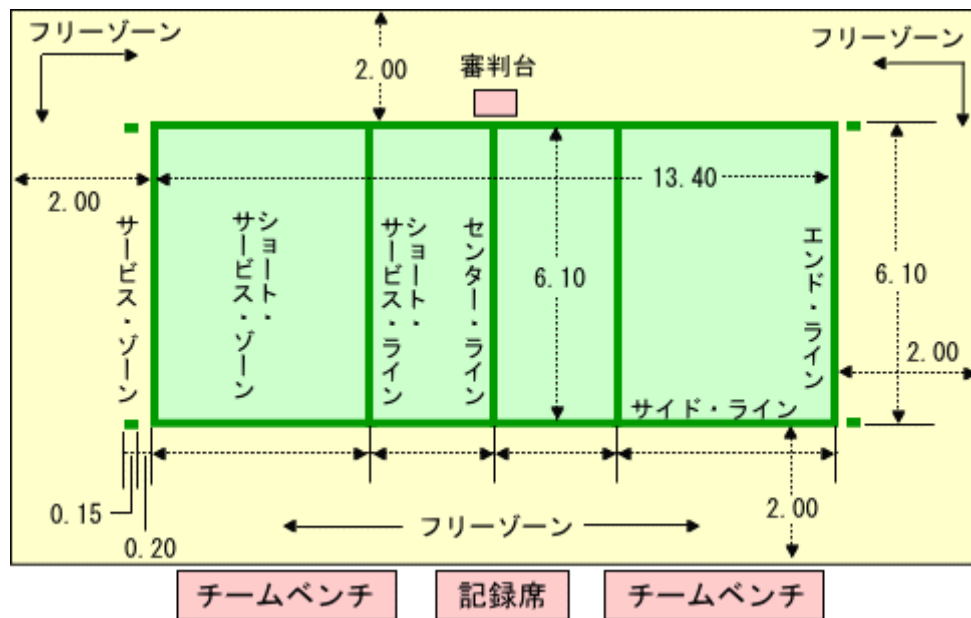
フリーゾーン

2.00

審判台

フリーゾーン

2.00

13.40

サービス・ゾーン

ショート・サービス・ゾーン

ショート・サービス・ライン

センター・ライン

6.10

エンド・ライン

6.10

2.00

サイド・ライン

0.15

0.20

フリーゾーン

2.00

チームベンチ

記録席

チームベンチ